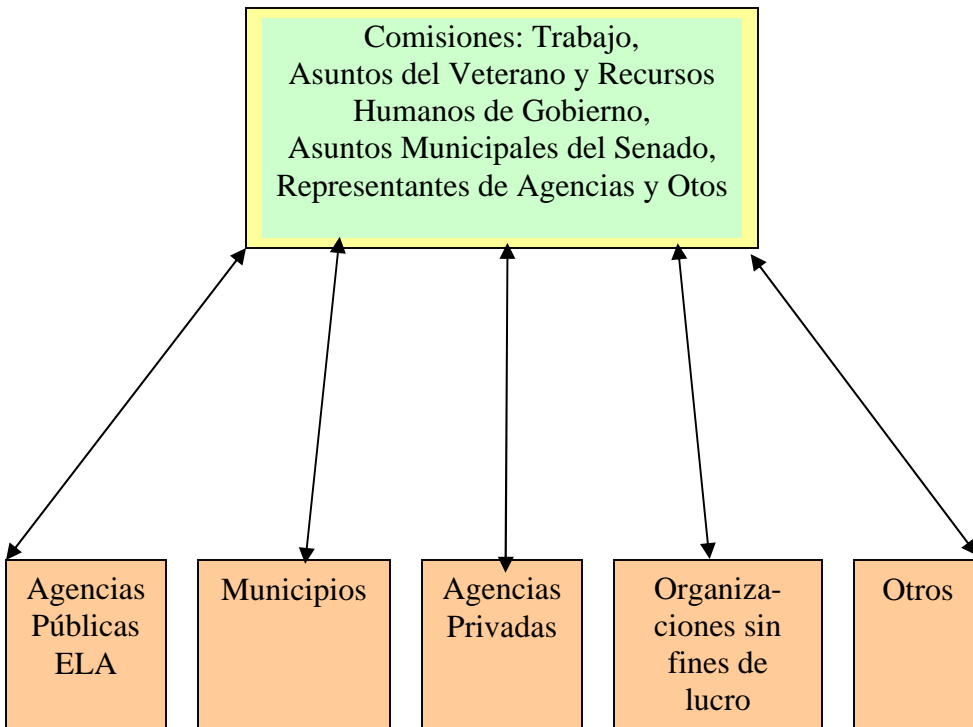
Comisiones: Trabajo, Asuntos del Veterano y Recursos Humanos de Gobierno, Asuntos Municipales del Senado, Representantes de Agencias y Otos

Agencias Públicas ELA

Municipios

Agencias Privadas

Organizaciones sin fines de lucro

Otros